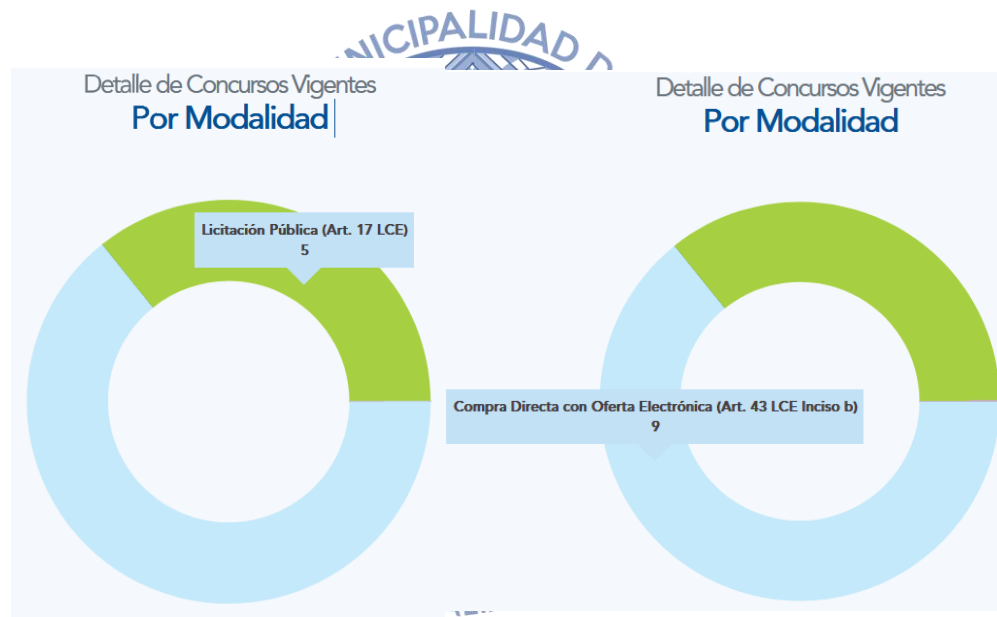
NICIPALIDAD D

Detalle de Concursos Vigentes
Por Modalidad

Licitación Pública (Art. 17 LCE)
5

Detalle de Concursos Vigentes
Por Modalidad

Compra Directa con Oferta Electrónica (Art. 43 LCE Inciso b)
9